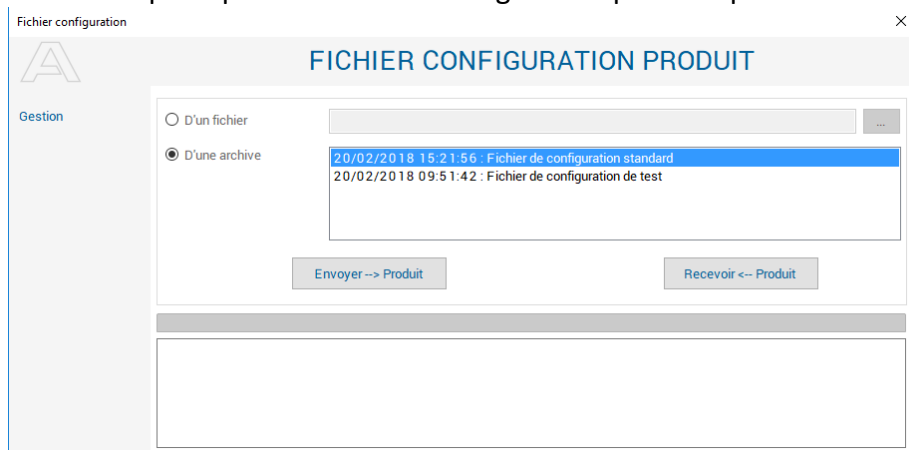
Fichier configuration

×

FICHIER CONFIGURATION PRODUIT

Gestion

D'un fichier

...

D'une archive

20/02/2018 15:21:56 : Fichier de configuration standard
20/02/2018 09:51:42 : Fichier de configuration de test

Envoyer --> Produit

Recevoir <-- Produit